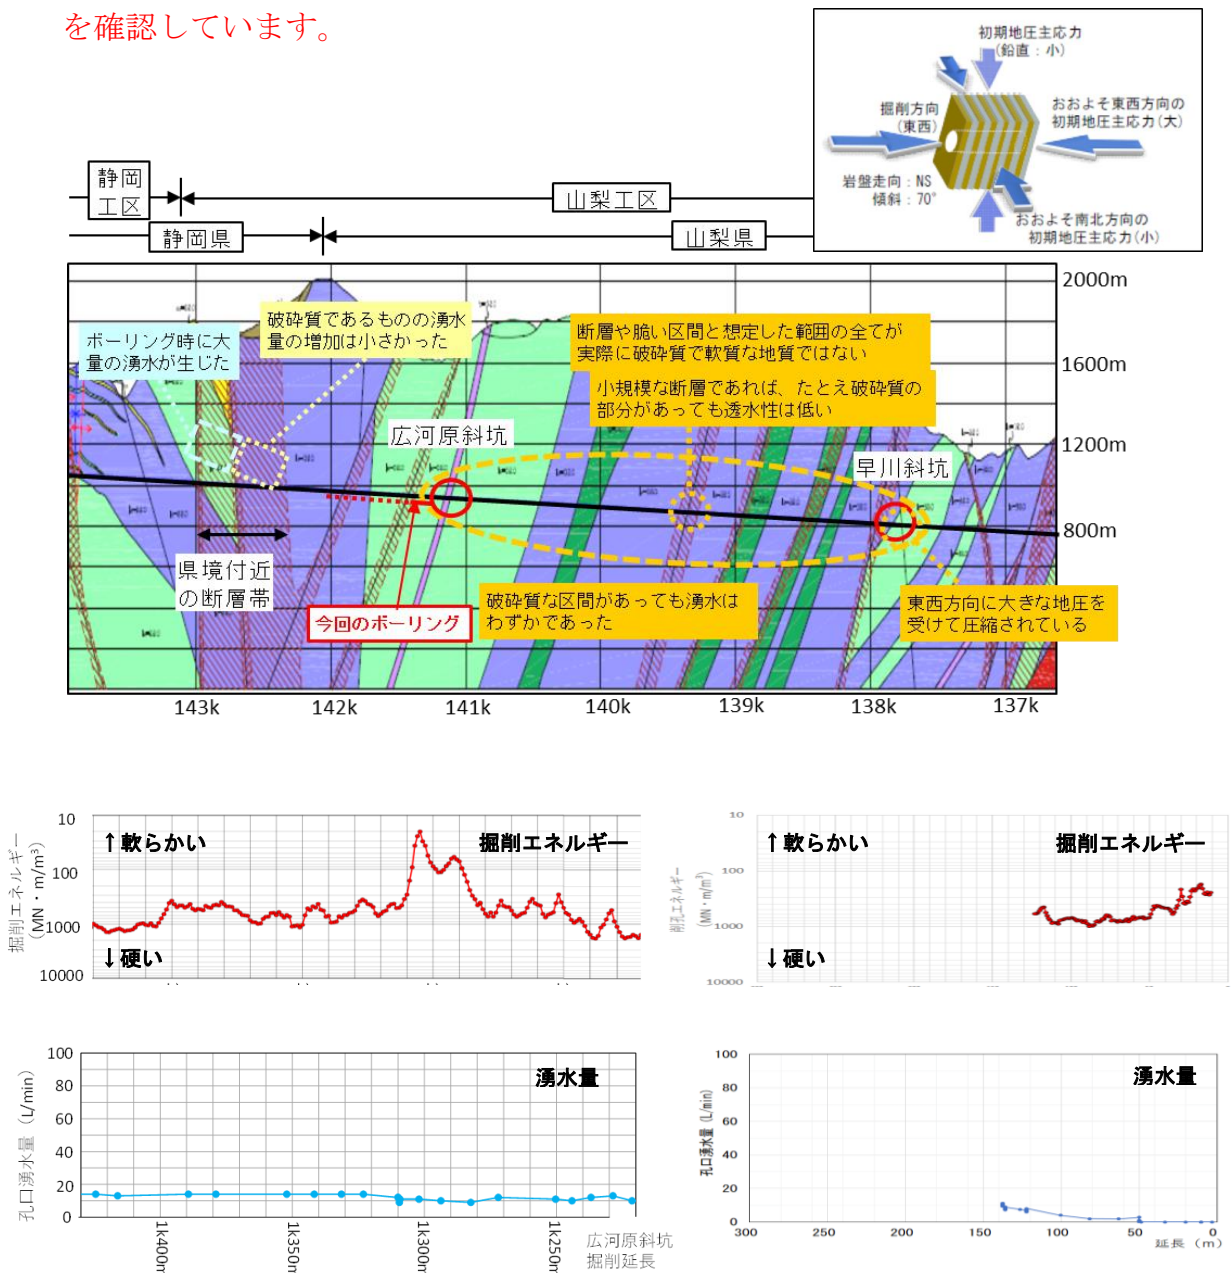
を確認しています。

初期地圧主応力
(鉛直：小)
掘削方向
(東西)
おおよそ東西方向の
初期地圧主応力(大)
岩盤走向：NS
傾斜：70°
おおよそ南北方向の
初期地圧主応力(小)

静岡
工区
山梨工区
静岡県
山梨県

2000m
1600m
1200m
800m

ボーリング時に大量の湧水が生じた
破砕質であるものの湧水量の増加は小さかった
断層や脆い区間と想定した範囲の全てが実際に破砕質で軟質な地質ではない
小規模な断層であれば、たとえ破砕質の部分があっても透水性は低い
広河原斜坑
早川斜坑
県境付近
の断層帯
今回のボーリング
破砕質な区間があっても湧水は
わずかであった
東西方向に大きな地圧を
受けて圧縮されている

143k
142k
141k
140k
139k
138k
137k

10
100
1000
10000
掘削エネルギー
(MN・m/m³)
↑軟らかい
掘削エネルギー
↓硬い

10
100
1000
10000
削孔エネルギー
(MN・m/m³)
↑軟らかい
掘削エネルギー
↓硬い

100
80
60
40
20
0
孔口湧水量 (L/min)
湧水量
1k400m
1k350m
1k300m
1k250m
広河原斜坑
掘削延長

100
80
60
40
20
0
孔口湧水量 (L/min)
湧水量
300
250
200
150
100
50
0
延長 (m)